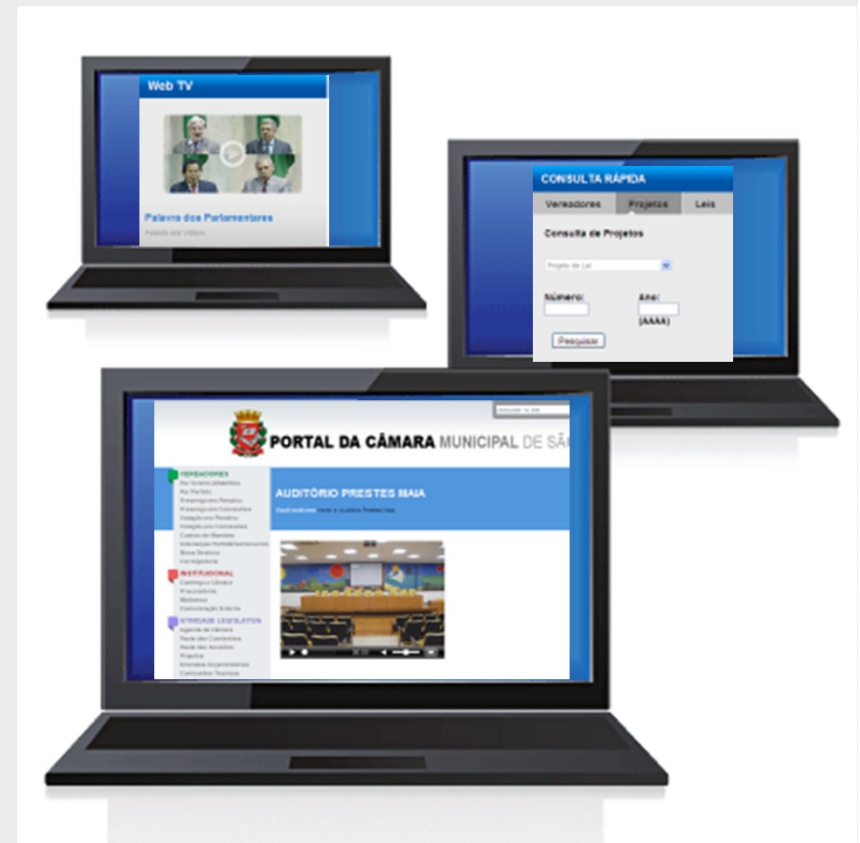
Web TV

Palavra dos Parlamentares

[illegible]

CONSULTA RÁPIDA

Vereadores | Projetos | Leis

Consulta de Projetos

Projeto de Lei

Número: Ano: (AAAA)

Pesquisar

PORTAL DA CÂMARA MUNICIPAL DE SÃ

VEREADORES

INSTITUCIONAL

ATIVIDADE LEGISLATIVA

AUDITÓRIO PRESTES MAIA

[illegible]